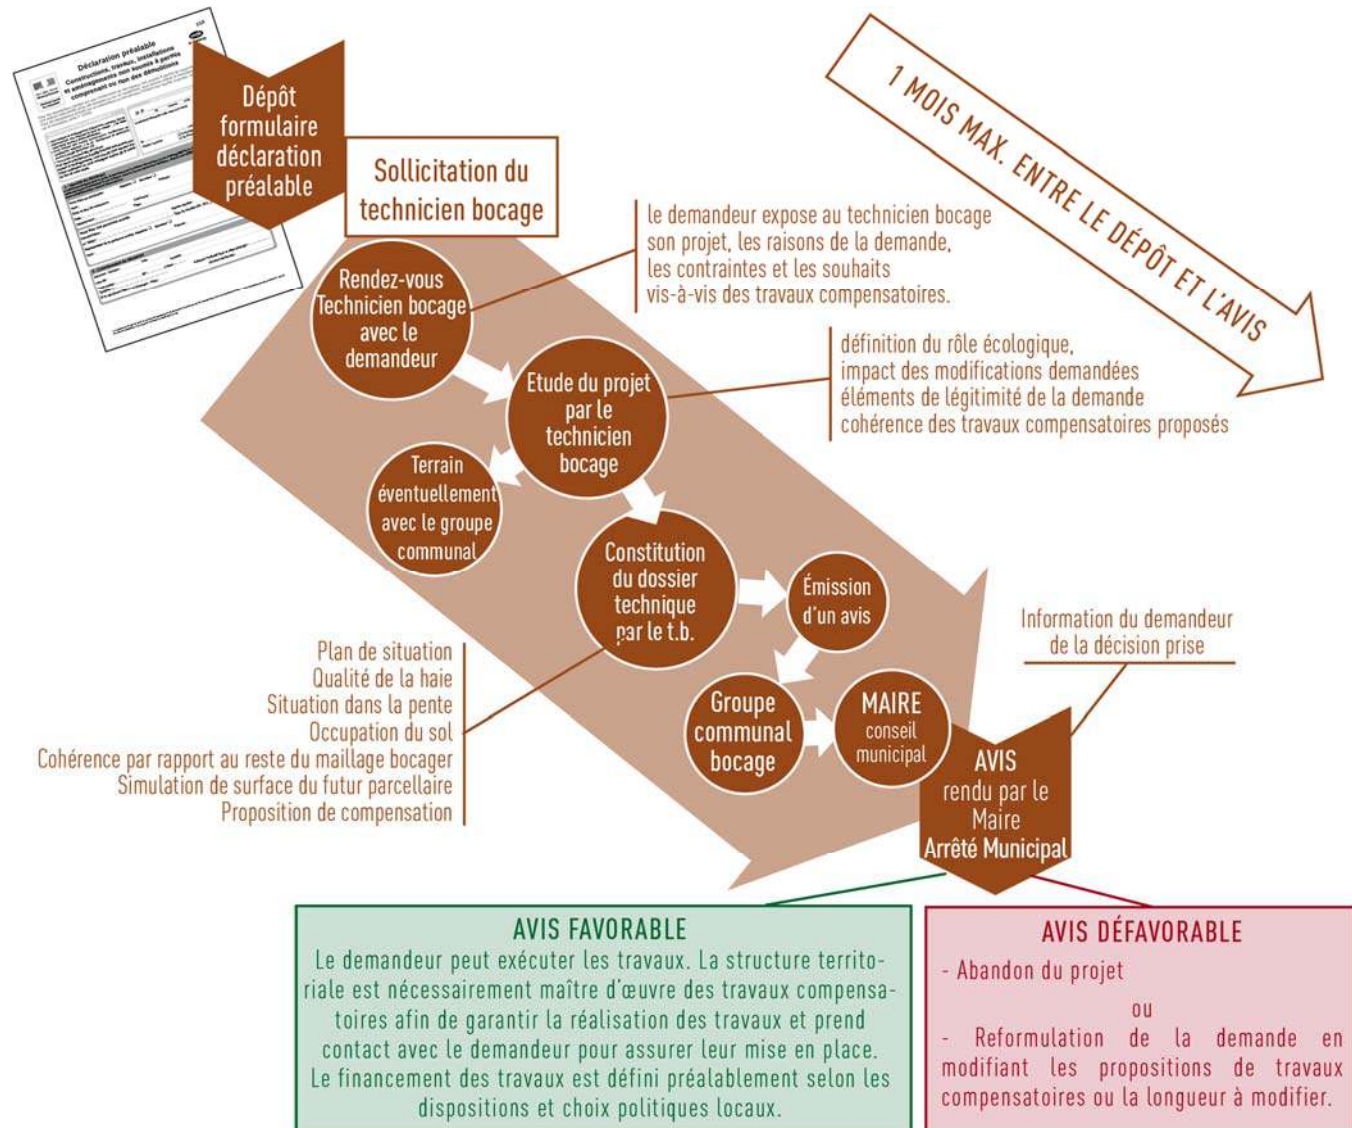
Déclaration préalable
Constructions, travaux, installations et aménagements non soumis à permis comprenant ou non des démolitions

Dépôt formulaire déclaration préalable

Sollicitation du technicien bocage

1 MOIS MAX. ENTRE LE DÉPÔT ET L'AVIS

le demandeur expose au technicien bocage son projet, les raisons de la demande, les contraintes et les souhaits vis-à-vis des travaux compensatoires.

Rendez-vous Technicien bocage avec le demandeur

définition du rôle écologique, impact des modifications demandées éléments de légitimité de la demande cohérence des travaux compensatoires proposés

Etude du projet par le technicien bocage

Terrain éventuellement avec le groupe communal

Constitution du dossier technique par le t.b.

Émission d'un avis

Information du demandeur de la décision prise

Plan de situation
Qualité de la haie
Situation dans la pente
Occupation du sol
Cohérence par rapport au reste du maillage bocager
Simulation de surface du futur parcellaire
Proposition de compensation

Groupe communal bocage

MAIRE conseil municipal

AVIS rendu par le Maire Arrêté Municipal

AVIS FAVORABLE
Le demandeur peut exécuter les travaux. La structure territoriale est nécessairement maître d'œuvre des travaux compensatoires afin de garantir la réalisation des travaux et prend contact avec le demandeur pour assurer leur mise en place. Le financement des travaux est défini préalablement selon les dispositions et choix politiques locaux.

AVIS DÉFAVORABLE
- Abandon du projet
ou
- Reformulation de la demande en modifiant les propositions de travaux compensatoires ou la longueur à modifier.